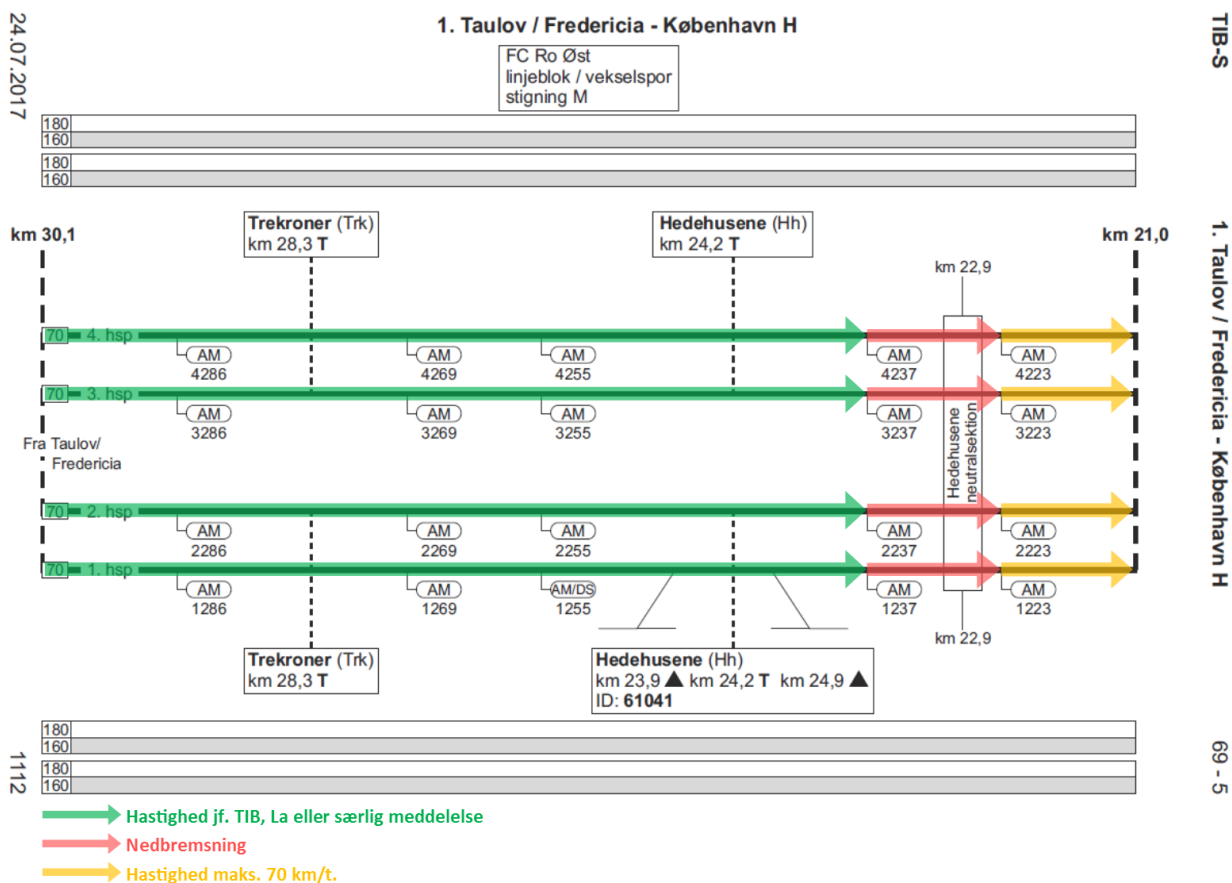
24.07.2017

1. Taulov / Fredericia - København H

TIB-S

FC Ro Øst
linjeblok / vekselspor
stigning M

180
160
180
160

km 30,1

Trekroner (Trk)
km 28,3 T

Hedehusene (Hh)
km 24,2 T

km 21,0

1. Taulov / Fredericia - København H

km 22,9

70 4. hsp
AM 4286
AM 4269
AM 4255
AM 4237
AM 4223

70 3. hsp
AM 3286
AM 3269
AM 3255
AM 3237
AM 3223

Fra Taulov/ Fredericia

Hedehusene neutralsektion

70 2. hsp
AM 2286
AM 2269
AM 2255
AM 2237
AM 2223

70 1. hsp
AM 1286
AM 1269
AM/DS 1255
AM 1237
AM 1223

km 22,9

Trekroner (Trk)
km 28,3 T

Hedehusene (Hh)
km 23,9 ▲ km 24,2 T km 24,9 ▲
ID: 61041

180
160
180
160

1112

69 - 5

Hastighed jf. TIB, La eller særlig meddelelse
Nedbremsning
Hastighed maks. 70 km/t.